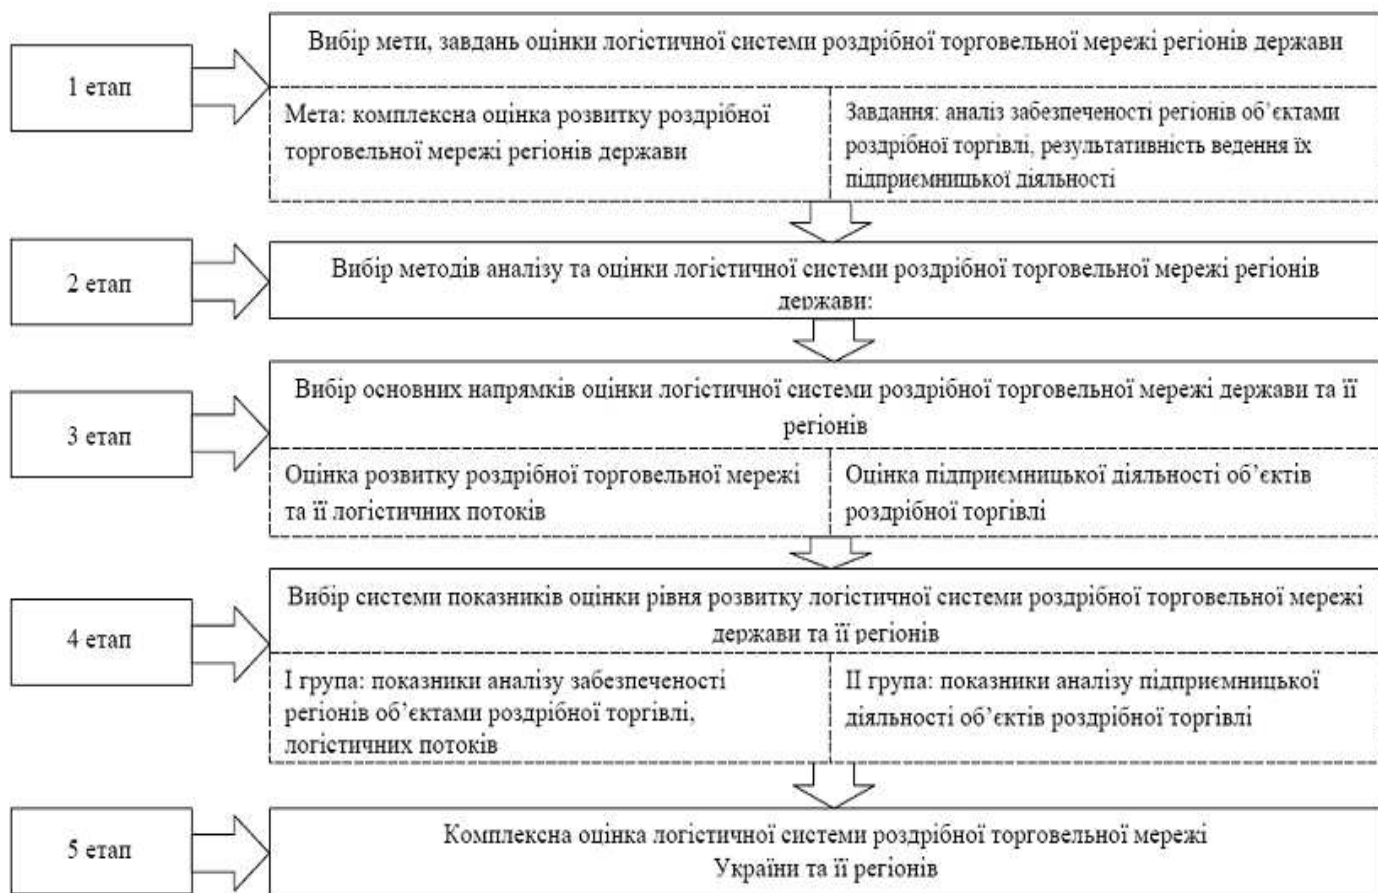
1 етап

Вибір мети, завдань оцінки логістичної системи роздрібної торговельної мережі регіонів держави

Мета: комплексна оцінка розвитку роздрібної торговельної мережі регіонів держави

Завдання: аналіз забезпеченості регіонів об'єктами роздрібної торгівлі, результативність ведення їх підприємницької діяльності

2 етап

Вибір методів аналізу та оцінки логістичної системи роздрібної торговельної мережі регіонів держави:

3 етап

Вибір основних напрямків оцінки логістичної системи роздрібної торговельної мережі держави та її регіонів

Оцінка розвитку роздрібної торговельної мережі та її логістичних потоків

Оцінка підприємницької діяльності об'єктів роздрібної торгівлі

4 етап

Вибір системи показників оцінки рівня розвитку логістичної системи роздрібної торговельної мережі держави та її регіонів

I група: показники аналізу забезпеченості регіонів об'єктами роздрібної торгівлі, логістичних потоків

II група: показники аналізу підприємницької діяльності об'єктів роздрібної торгівлі

5 етап

Комплексна оцінка логістичної системи роздрібної торговельної мережі України та її регіонів